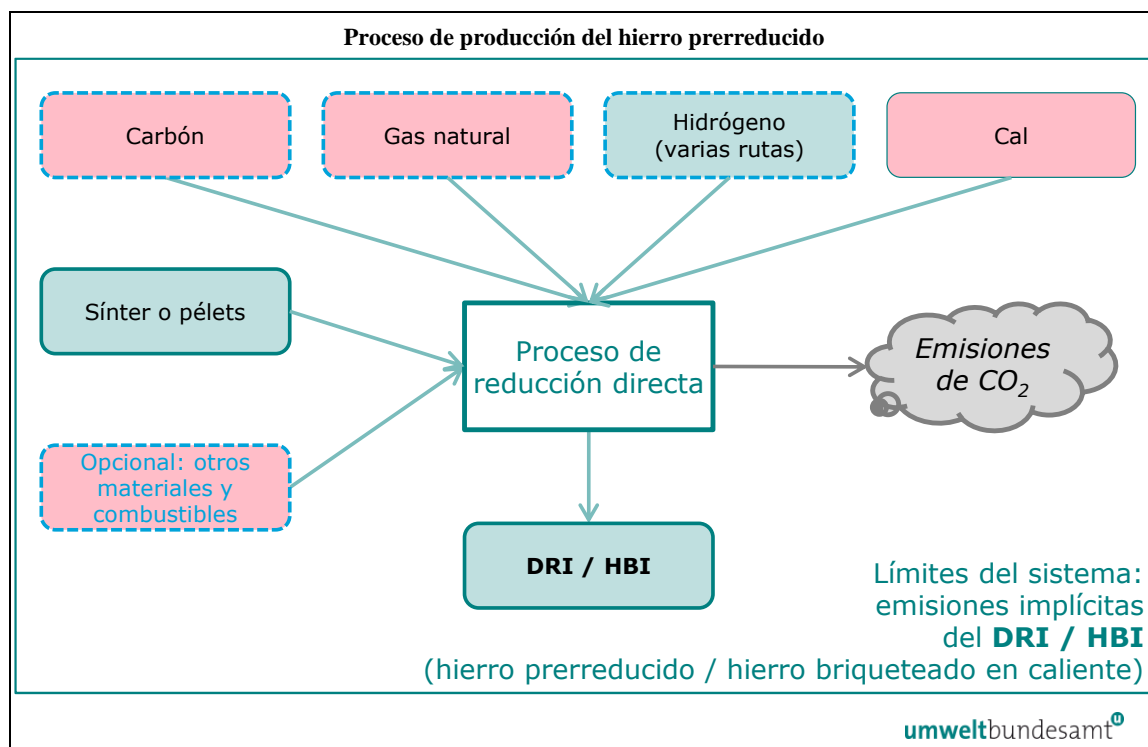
Proceso de producción del hierro prerreducido

Carbón

Gas natural

Hidrógeno (varias rutas)

Cal

Sínter o pélets

Proceso de reducción directa

Emisiones de $CO_2$

Opcional: otros materiales y combustibles

DRI / HBI

Límites del sistema: emisiones implícitas del **DRI / HBI** (hierro prerreducido / hierro briqueteado en caliente)

umweltbundesamt